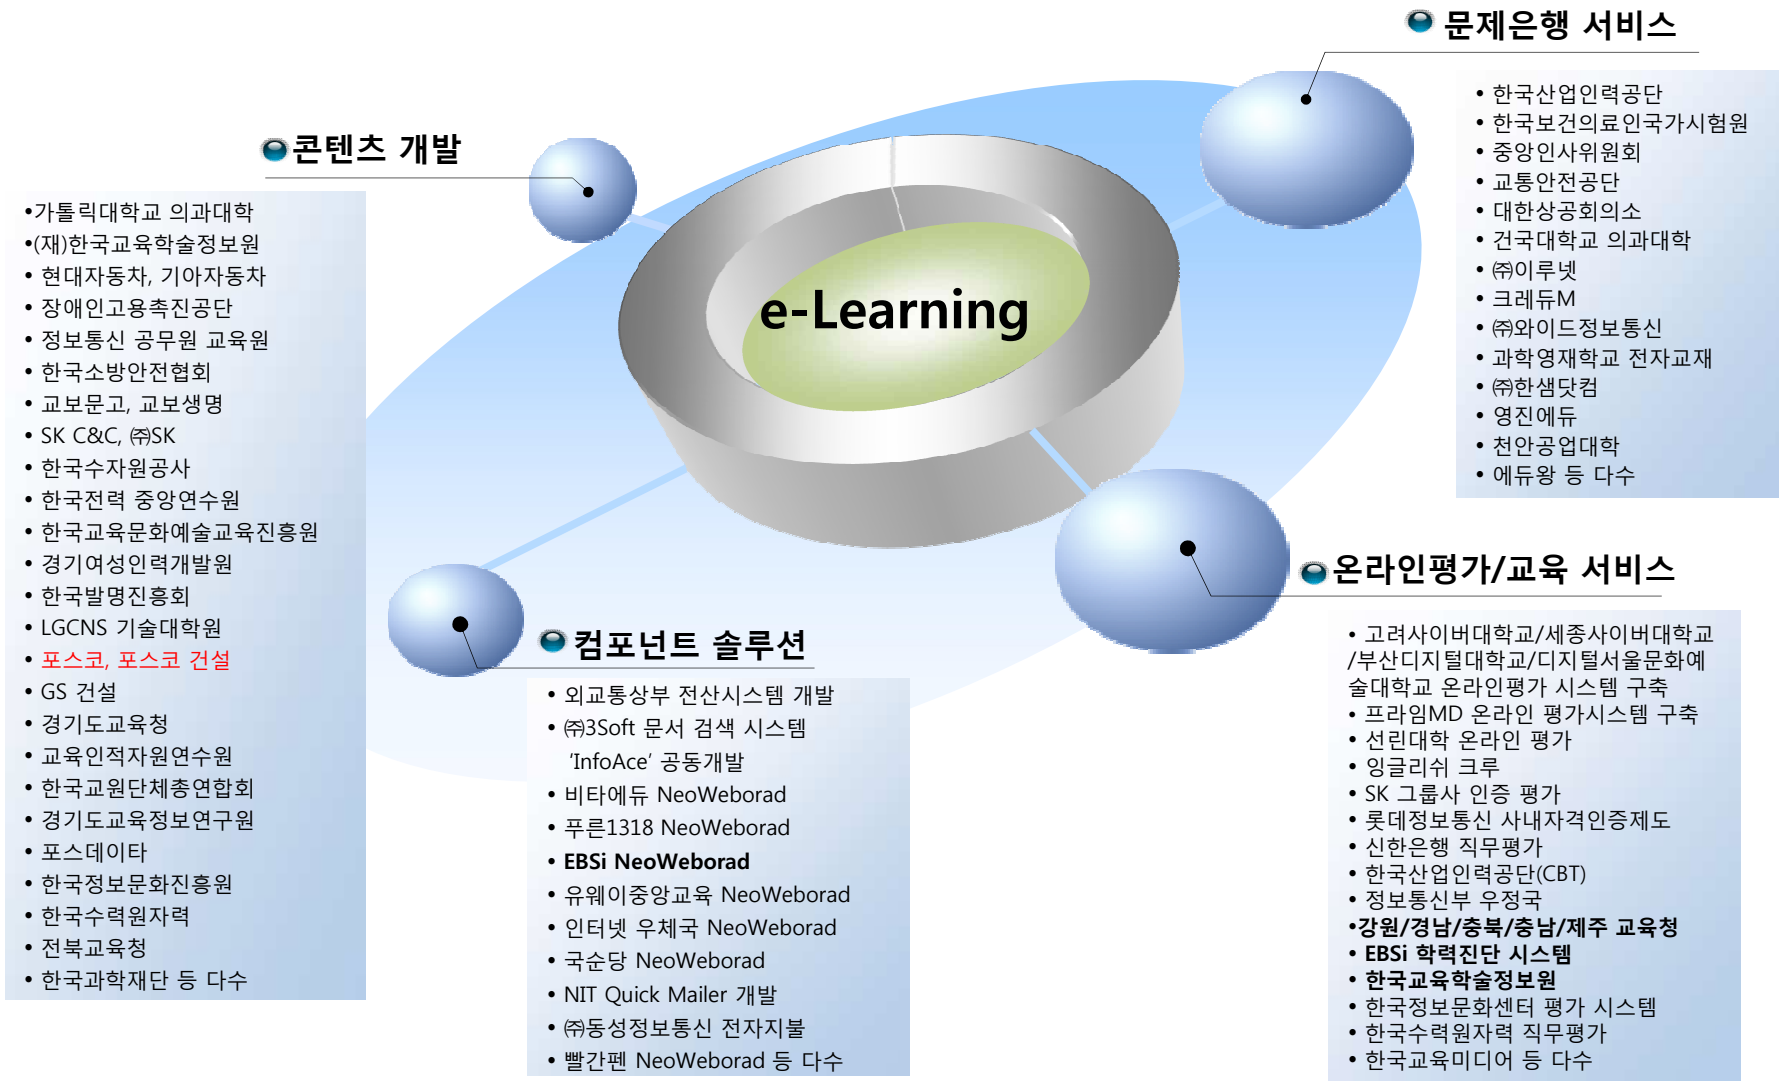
문제은행 서비스

• 한국산업인력공단
• 한국보건의료인국가시험원
• 중앙인사위원회
• 교통안전공단
• 대한상공회의소
• 건국대학교 의과대학
• ㈜이루넷
• 크레듀M
• ㈜와이드정보통신
• 과학영재학교 전자교재
• ㈜한샘닷컴
• 영진에듀
• 천안공업대학
• 에듀왕 등 다수

콘텐츠 개발

•가톨릭대학교 의과대학
•(재)한국교육학술정보원
• 현대자동차, 기아자동차
• 장애인고용촉진공단
• 정보통신 공무원 교육원
• 한국소방안전협회
• 교보문고, 교보생명
• SK C&C, ㈜SK
• 한국수자원공사
• 한국전력 중앙연수원
• 한국교육문화예술교육진흥원
• 경기여성인력개발원
• 한국발명진흥회
• LGCNS 기술대학원
• 포스코, 포스코 건설
• GS 건설
• 경기도교육청
• 교육인적자원연수원
• 한국교원단체총연합회
• 경기도교육정보연구원
• 포스데이타
• 한국정보문화진흥원
• 한국수력원자력
• 전북교육청
• 한국과학재단 등 다수

e-Learning

컴포넌트 솔루션

• 외교통상부 전산시스템 개발
• ㈜3Soft 문서 검색 시스템 'InfoAce' 공동개발
• 비타에듀 NeoWeborad
• 푸른1318 NeoWeborad
• EBSi NeoWeborad
• 유웨이중앙교육 NeoWeborad
• 인터넷 우체국 NeoWeborad
• 국순당 NeoWeborad
• NIT Quick Mailer 개발
• ㈜동성정보통신 전자지불
• 빨간펜 NeoWeborad 등 다수

온라인평가/교육 서비스

• 고려사이버대학교/세종사이버대학교/부산디지털대학교/디지털서울문화예술대학교 온라인평가 시스템 구축
• 프라임MD 온라인 평가시스템 구축
• 선린대학 온라인 평가
• 잉글리쉬 크루
• SK 그룹사 인증 평가
• 롯데정보통신 사내자격인증제도
• 신한은행 직무평가
• 한국산업인력공단(CBT)
• 정보통신부 우정국
•강원/경남/충북/충남/제주 교육청
• EBSi 학력진단 시스템
• 한국교육학술정보원
• 한국정보문화센터 평가 시스템
• 한국수력원자력 직무평가
• 한국교육미디어 등 다수